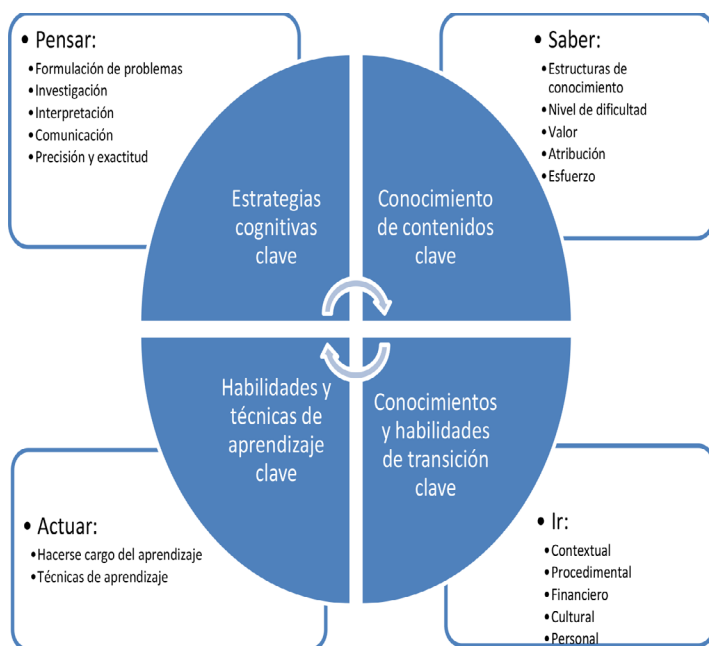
• Pensar:
•Formulación de problemas
•Investigación
•Interpretación
•Comunicación
•Precisión y exactitud

• Saber:
•Estructuras de conocimiento
•Nivel de dificultad
•Valor
•Atribución
•Esfuerzo

Estrategias cognitivas clave

Conocimiento de contenidos clave

Habilidades y técnicas de aprendizaje clave

Conocimientos y habilidades de transición clave

• Actuar:
•Hacerse cargo del aprendizaje
•Técnicas de aprendizaje

• Ir:
•Contextual
•Procedimental
•Financiero
•Cultural
•Personal